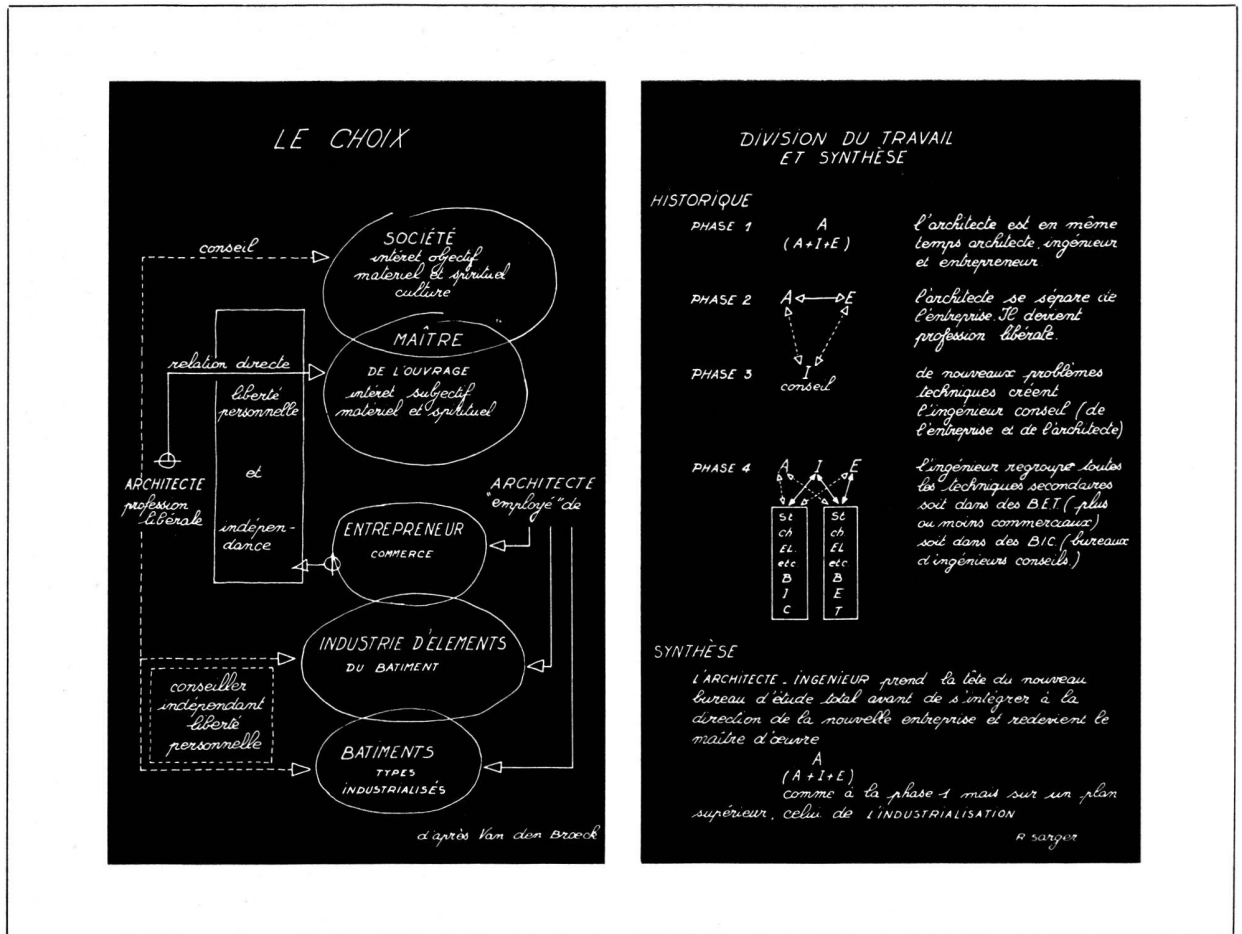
LE CHOIX

conseil

SOCIÉTÉ
intérêt objectif
materiel et spirituel
culture

MAÎTRE
DE L'OUVRAGE
intérêt subjectif
materiel et spirituel

relation directe

liberté personnelle et indépendance

ARCHITECTE
profession libérale

ARCHITECTE
"employé" de

ENTREPRENEUR
COMMERCE

INDUSTRIE D'ELEMENTS
DU BATIMENT

conseiller indépendant liberté personnelle

BATIMENTS
TYPES
INDUSTRIALISÉS

d'après Van den Broeck

DIVISION DU TRAVAIL
ET SYNTHÈSE

HISTORIQUE

PHASE 1 A (A+I+E) l'architecte est en même temps architecte, ingénieur et entrepreneur

PHASE 2 A E l'architecte se sépare de l'entreprise. Il devient profession libérale.

PHASE 3 I conseil de nouveaux problèmes techniques créent l'ingénieur conseil (de l'entreprise et de l'architecte)

PHASE 4 A I E
St ch EL etc B I C
St ch EL etc B E T
l'ingénieur regroupe toutes les techniques secondaires soit dans des B.E.T. (plus ou moins commerciaux) soit dans des B.I.C. (bureaux d'ingénieurs conseils)

SYNTHÈSE

L'ARCHITECTE - INGÉNIEUR prend la tête du nouveau bureau d'étude total avant de s'intégrer à la direction de la nouvelle entreprise et redevient le maître d'œuvre
A
(A+I+E)
comme à la phase 1 mais sur un plan supérieur, celui de L'INDUSTRIALISATION

R sarger